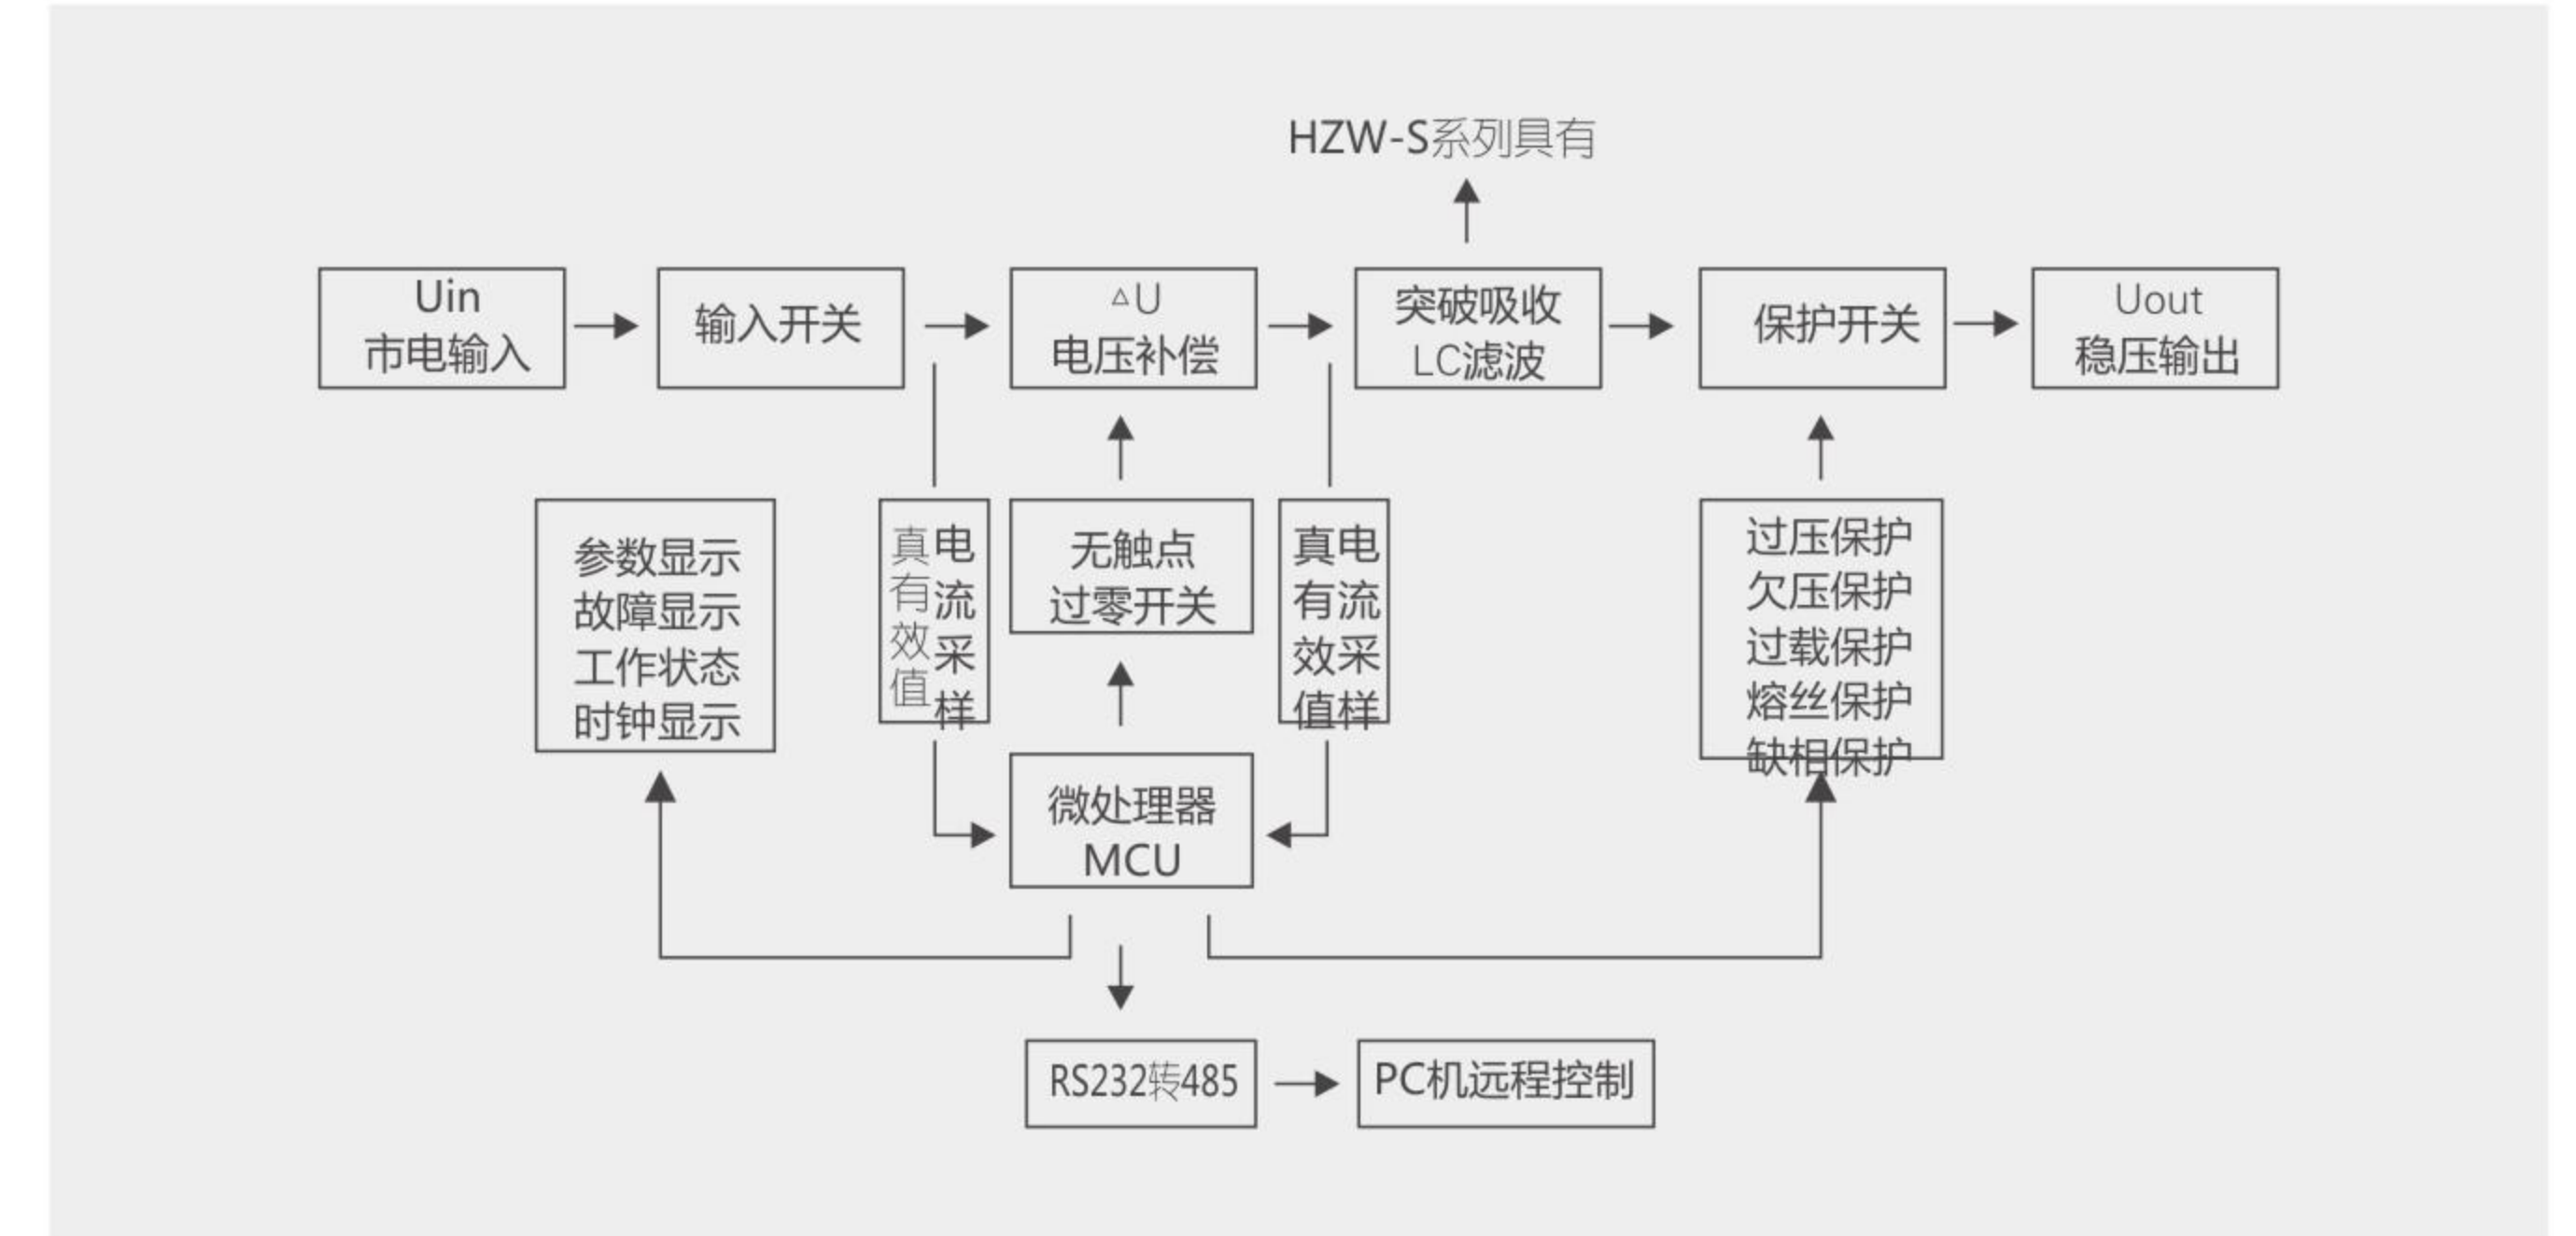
HZW-S系列具有

Uin
市电输入

输入开关

ΔU
电压补偿

突破吸收
LC滤波

保护开关

Uout
稳压输出

参数显示
故障显示
工作状态
时钟显示

真有效值
电流采样

无触点
过零开关

真有效值
电流采样

过压保护
欠压保护
过载保护
熔丝保护
缺相保护

微处理器
MCU

RS232转485

PC机远程控制